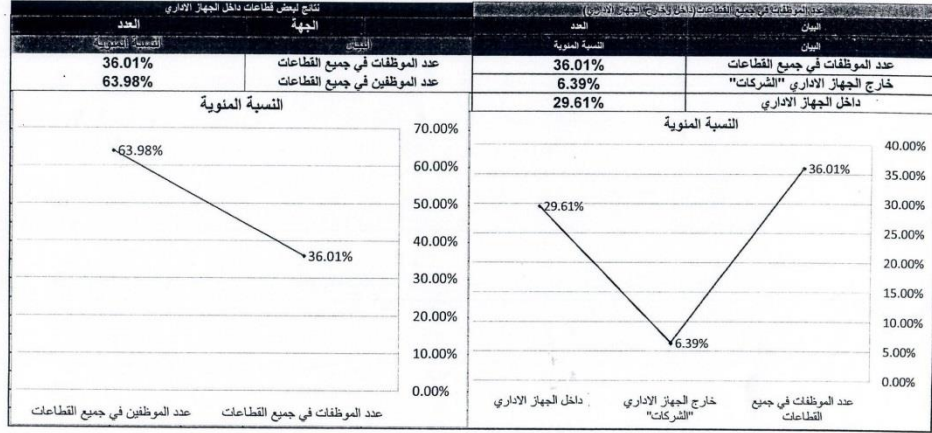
عدد الموظفات في جميع القطاعات داخل وخارج الجهاز الاداري

| البيان | العدد |
|---|---|
| البيان | النسبة المئوية |
| عدد الموظفات في جميع القطاعات | 36.01% |
| خارج الجهاز الاداري "الشركات" | 6.39% |
| داخل الجهاز الاداري | 29.61% |

النسبة المئوية

40.00%
35.00%
30.00%
25.00%
20.00%
15.00%
10.00%
5.00%
0.00%

36.01%
29.61%
6.39%

عدد الموظفات في جميع القطاعات
خارج الجهاز الاداري "الشركات"
داخل الجهاز الاداري

نتائج لبعض قطاعات داخل الجهاز الاداري

| الجهة | العدد |
|---|---|
| البيان | النسبة المئوية |
| عدد الموظفات في جميع القطاعات | 36.01% |
| عدد الموظفين في جميع القطاعات | 63.98% |

النسبة المنوية

70.00%
60.00%
50.00%
40.00%
30.00%
20.00%
10.00%
0.00%

63.98%
36.01%

عدد الموظفات في جميع القطاعات
عدد الموظفين في جميع القطاعات